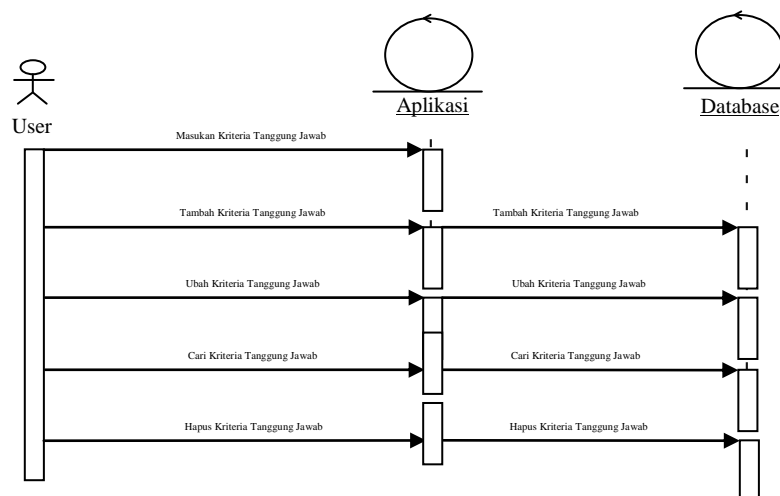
User

Aplikasi

Database

Masukan Kriteria Tanggung Jawab

Tambah Kriteria Tanggung Jawab

Tambah Kriteria Tanggung Jawab

Ubah Kriteria Tanggung Jawab

Ubah Kriteria Tanggung Jawab

Cari Kriteria Tanggung Jawab

Cari Kriteria Tanggung Jawab

Hapus Kriteria Tanggung Jawab

Hapus Kriteria Tanggung Jawab